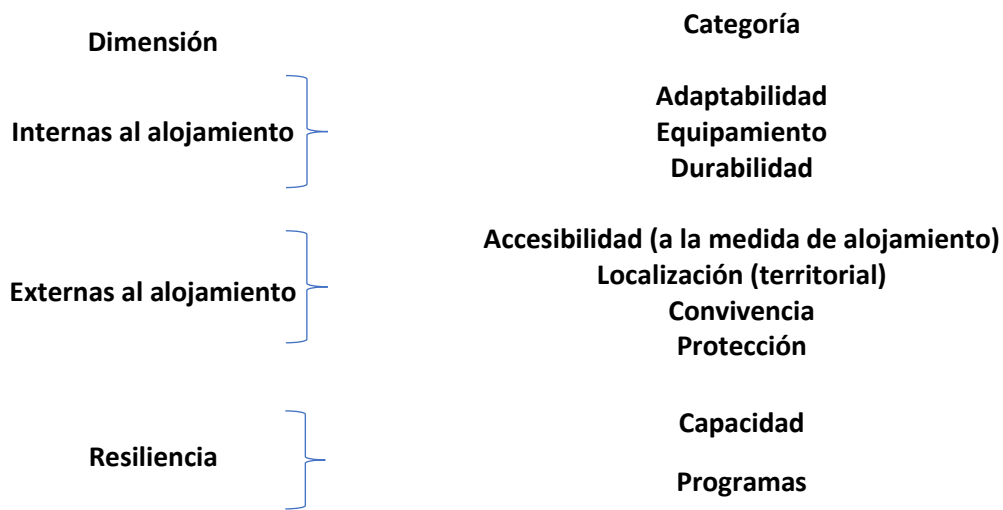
Dimensión

Categoría

Internas al alojamiento

Adaptabilidad
Equipamiento
Durabilidad

Externas al alojamiento

Accesibilidad (a la medida de alojamiento)
Localización (territorial)
Convivencia
Protección

Resiliencia

Capacidad

Programas